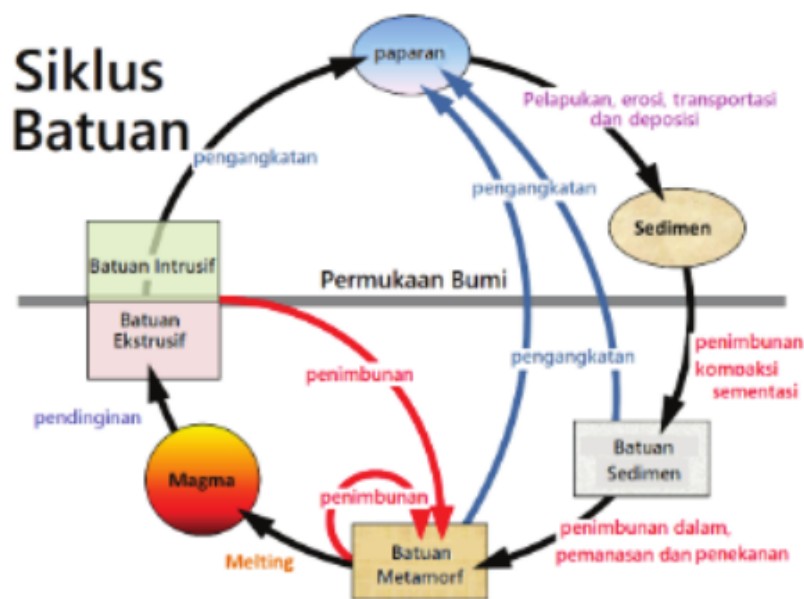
Siklus Batuan

paparan

Pelapukan, erosi, transportasi dan deposisi

pengangkatan

pengangkatan

Sedimen

Batuan Intrusif

Permukaan Bumi

Batuan Ekstrusif

penimbunan

pengangkatan

penimbunan kompaksi sementasi

pendinginan

Batuan Sedimen

Magma

penimbunan

penimbunan dalam, pemanasan dan penekanan

Melting

Batuan Metamorf